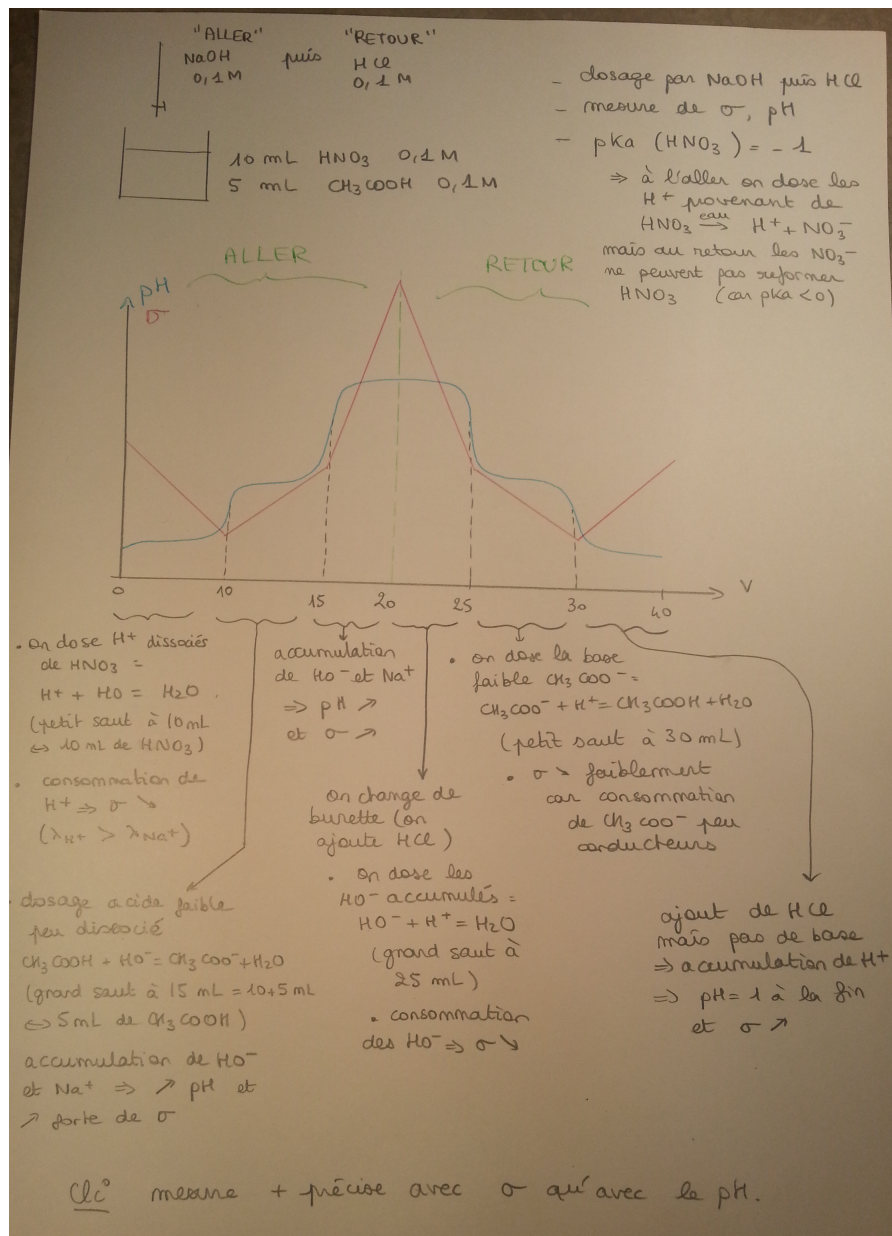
"ALLER" puis "RETOUR"
NaOH 0,1 M   HCl 0,1 M

10 mL $HNO_3$ 0,1 M
5 mL $CH_3COOH$ 0,1 M

- dosage par NaOH puis HCl
- mesure de $\sigma$, pH
- pKa ($HNO_3$) = -1
⇒ à l'aller on dose les $H^+$ provenant de $HNO_3 \xrightarrow{eau} H^+ + NO_3^-$ mais au retour les $NO_3^-$ ne peuvent pas reformer $HNO_3$ (car pKa < 0)

ALLER   RETOUR

pH
$\sigma$

0   10   15   20   25   30   40   V

• On dose $H^+$ dissociés de $HNO_3$ = $H^+ + HO^- = H_2O$ (petit saut à 10 mL ⇔ 10 mL de $HNO_3$)
• consommation de $H^+$ ⇒ $\sigma$ ↘ ($\lambda_{H^+} > \lambda_{Na^+}$)

accumulation de $HO^-$ et $Na^+$ ⇒ pH ↗ et $\sigma$ ↗

• On dose la base faible $CH_3COO^-$ = $CH_3COO^- + H^+ = CH_3COOH + H_2O$ (petit saut à 30 mL)
• $\sigma$ ↘ faiblement car consommation de $CH_3COO^-$ peu conducteurs

On change de burette (on ajoute HCl)
• On dose les $HO^-$ accumulés = $HO^- + H^+ = H_2O$ (grand saut à 25 mL)
• consommation des $HO^-$ ⇒ $\sigma$ ↘

• dosage acide faible peu dissocié
$CH_3COOH + HO^- = CH_3COO^- + H_2O$
(grand saut à 15 mL = 10+5 mL ⇔ 5 mL de $CH_3COOH$)
accumulation de $HO^-$ et $Na^+$ ⇒ ↗ pH et ↗ forte de $\sigma$

ajout de HCl mais pas de base ⇒ accumulation de $H^+$ ⇒ pH = 1 à la fin et $\sigma$ ↗

Ccl° mesure + précise avec $\sigma$ qu'avec le pH.